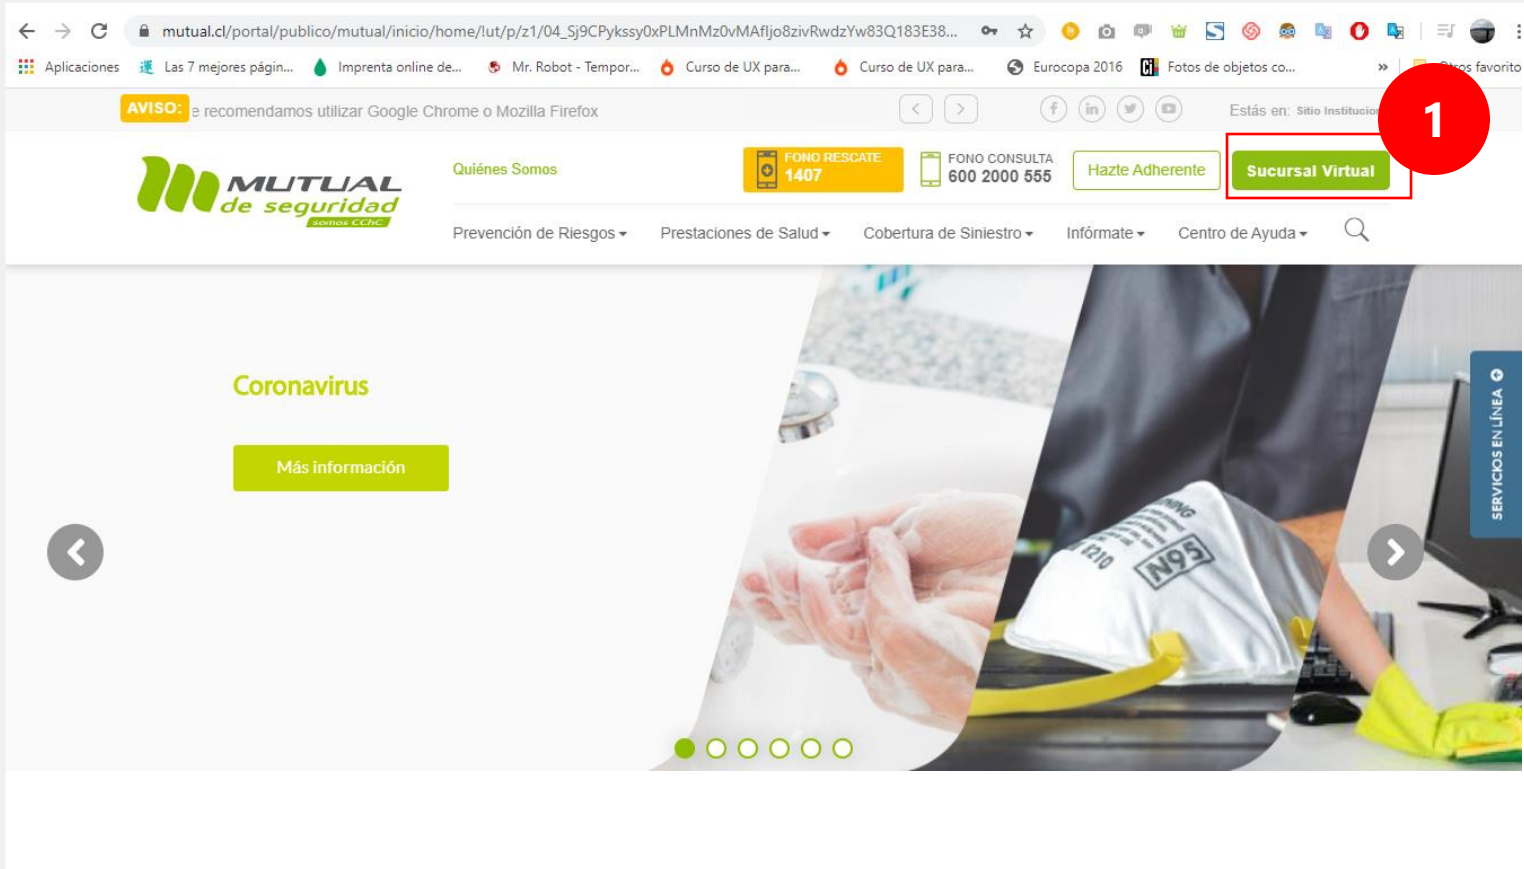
mutual.cl/portal/publico/mutual/inicio/home/!ut/p/z1/04_Sj9CPykssy0xPLMnMz0vMAfIjo8zivRwdzYw83Q183E38...

Aplicaciones | Las 7 mejores págin... | Imprenta online de... | Mr. Robot - Tempor... | Curso de UX para... | Curso de UX para... | Eurocopa 2016 | Fotos de objetos co... | » | Otros favoritos

AVISO: e recomendamos utilizar Google Chrome o Mozilla Firefox

Estás en: Sitio Institucio

1

MUTUAL de seguridad somos CChC

Quiénes Somos

FONO RESCATE 1407

FONO CONSULTA 600 2000 555

Hazte Adherente

Sucursal Virtual

Prevención de Riesgos ▾ Prestaciones de Salud ▾ Cobertura de Siniestro ▾ Infórmate ▾ Centro de Ayuda ▾

Coronavirus

Más información

N95

SERVICIOS EN LÍNEA